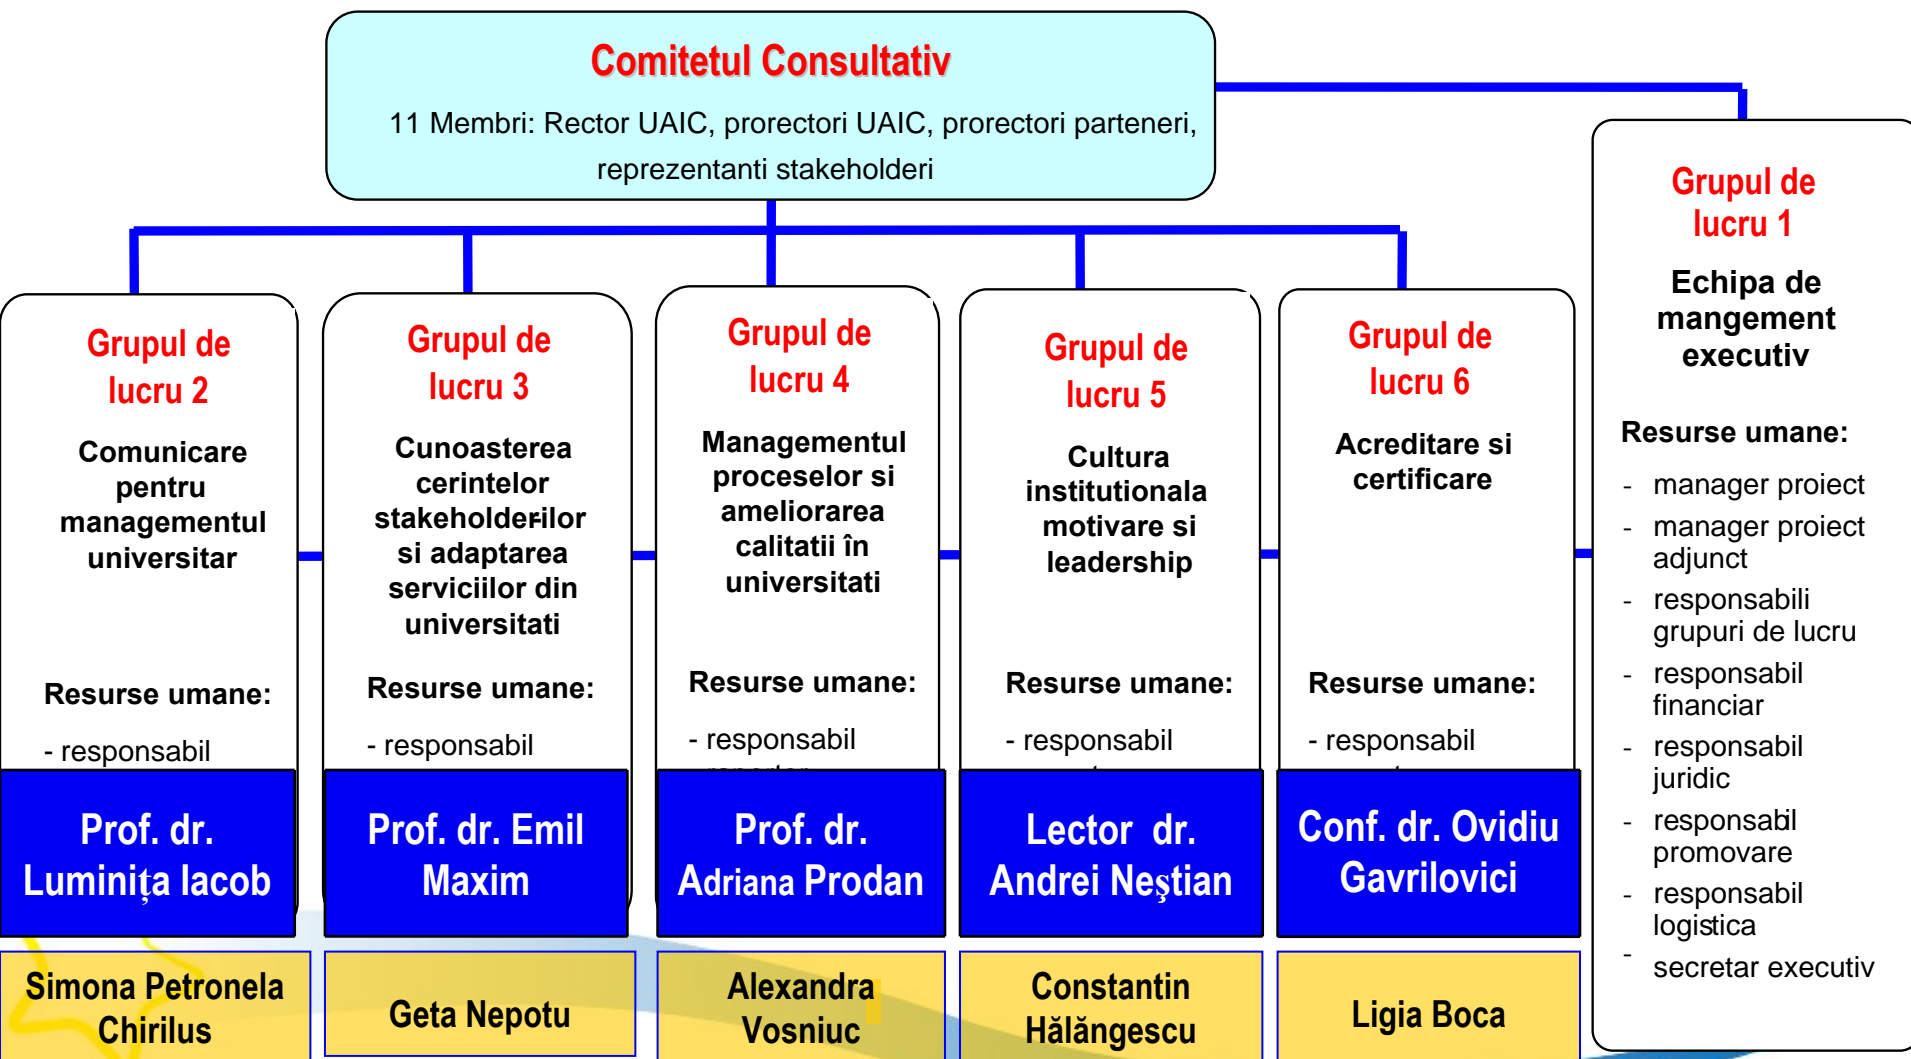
Comitetul Consultativ

11 Membri: Rector UAIC, prorectori UAIC, prorectori parteneri, reprezentanti stakeholderi

Grupul de lucru 2

Comunicare pentru managementul universitar

Resurse umane:

- responsabil

Prof. dr. Luminița Iacob

Simona Petronela Chirilus

Grupul de lucru 3

Cunoasterea cerintelor stakeholderilor si adaptarea serviciilor din universitati

Resurse umane:

- responsabil

Prof. dr. Emil Maxim

Geta Nepotu

Grupul de lucru 4

Managementul proceselor si ameliorarea calitatii în universitati

Resurse umane:

- responsabil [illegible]

Prof. dr. Adriana Prodan

Alexandra Vosniuc

Grupul de lucru 5

Cultura institutionala motivare si leadership

Resurse umane:

- responsabil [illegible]

Lector dr. Andrei Neştian

Constantin Hălăngescu

Grupul de lucru 6

Acreditare si certificare

Resurse umane:

- responsabil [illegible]

Conf. dr. Ovidiu Gavrilovici

Ligia Boca

Grupul de lucru 1

Echipa de mangement executiv

Resurse umane:

- manager proiect
- manager proiect adjunct
- responsabili grupuri de lucru
- responsabil financiar
- responsabil juridic
- responsabil promovare
- responsabil logistica
- secretar executiv